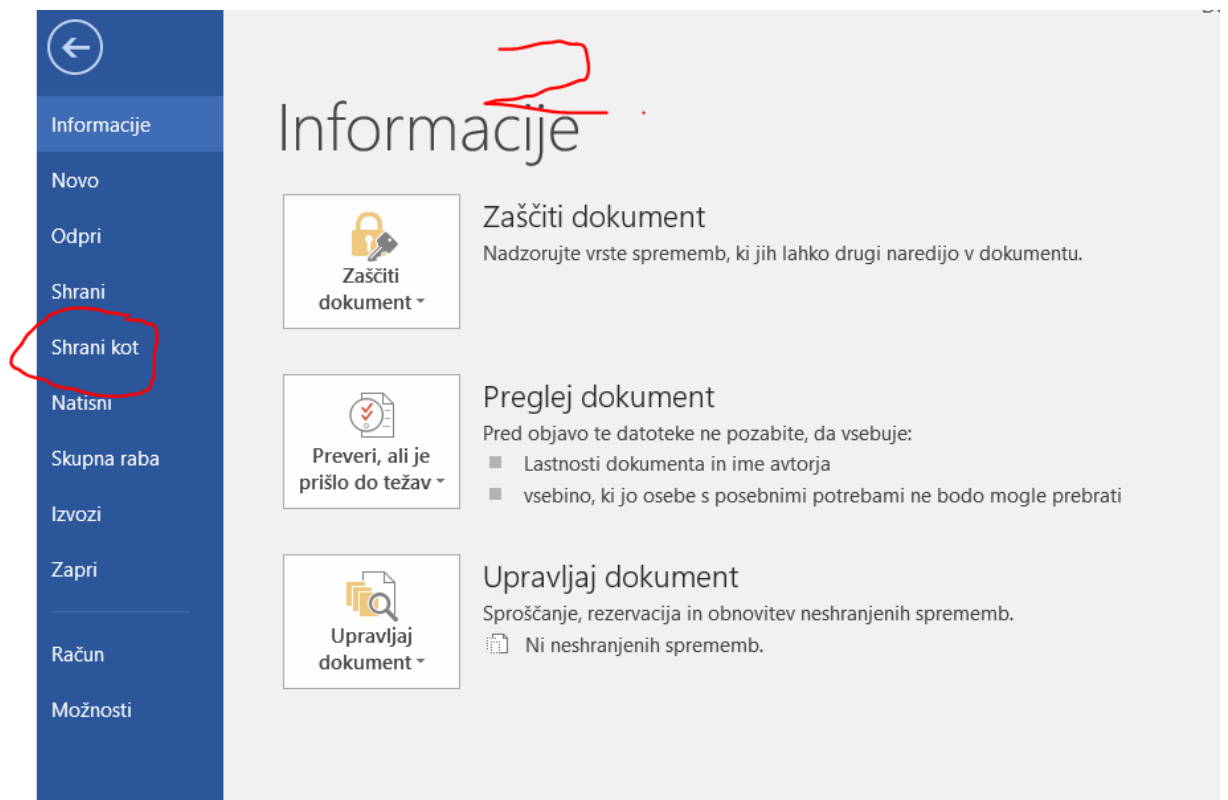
Informacije
Novo
Odpri
Shrani
Shrani kot
Natisni
Skupna raba
Izvozi
Zapri
Račun
Možnosti

2

Informacije

Zaščiti dokument

Zaščiti dokument
Nadzorujte vrste sprememb, ki jih lahko drugi naredijo v dokumentu.

Preveri, ali je prišlo do težav

Preglej dokument
Pred objavo te datoteke ne pozabite, da vsebuje:
Lastnosti dokumenta in ime avtorja
vsebino, ki jo osebe s posebnimi potrebami ne bodo mogle prebrati

Upravljaj dokument

Upravljaj dokument
Sproščanje, rezervacija in obnovitev neshranjenih sprememb.
Ni neshranjenih sprememb.